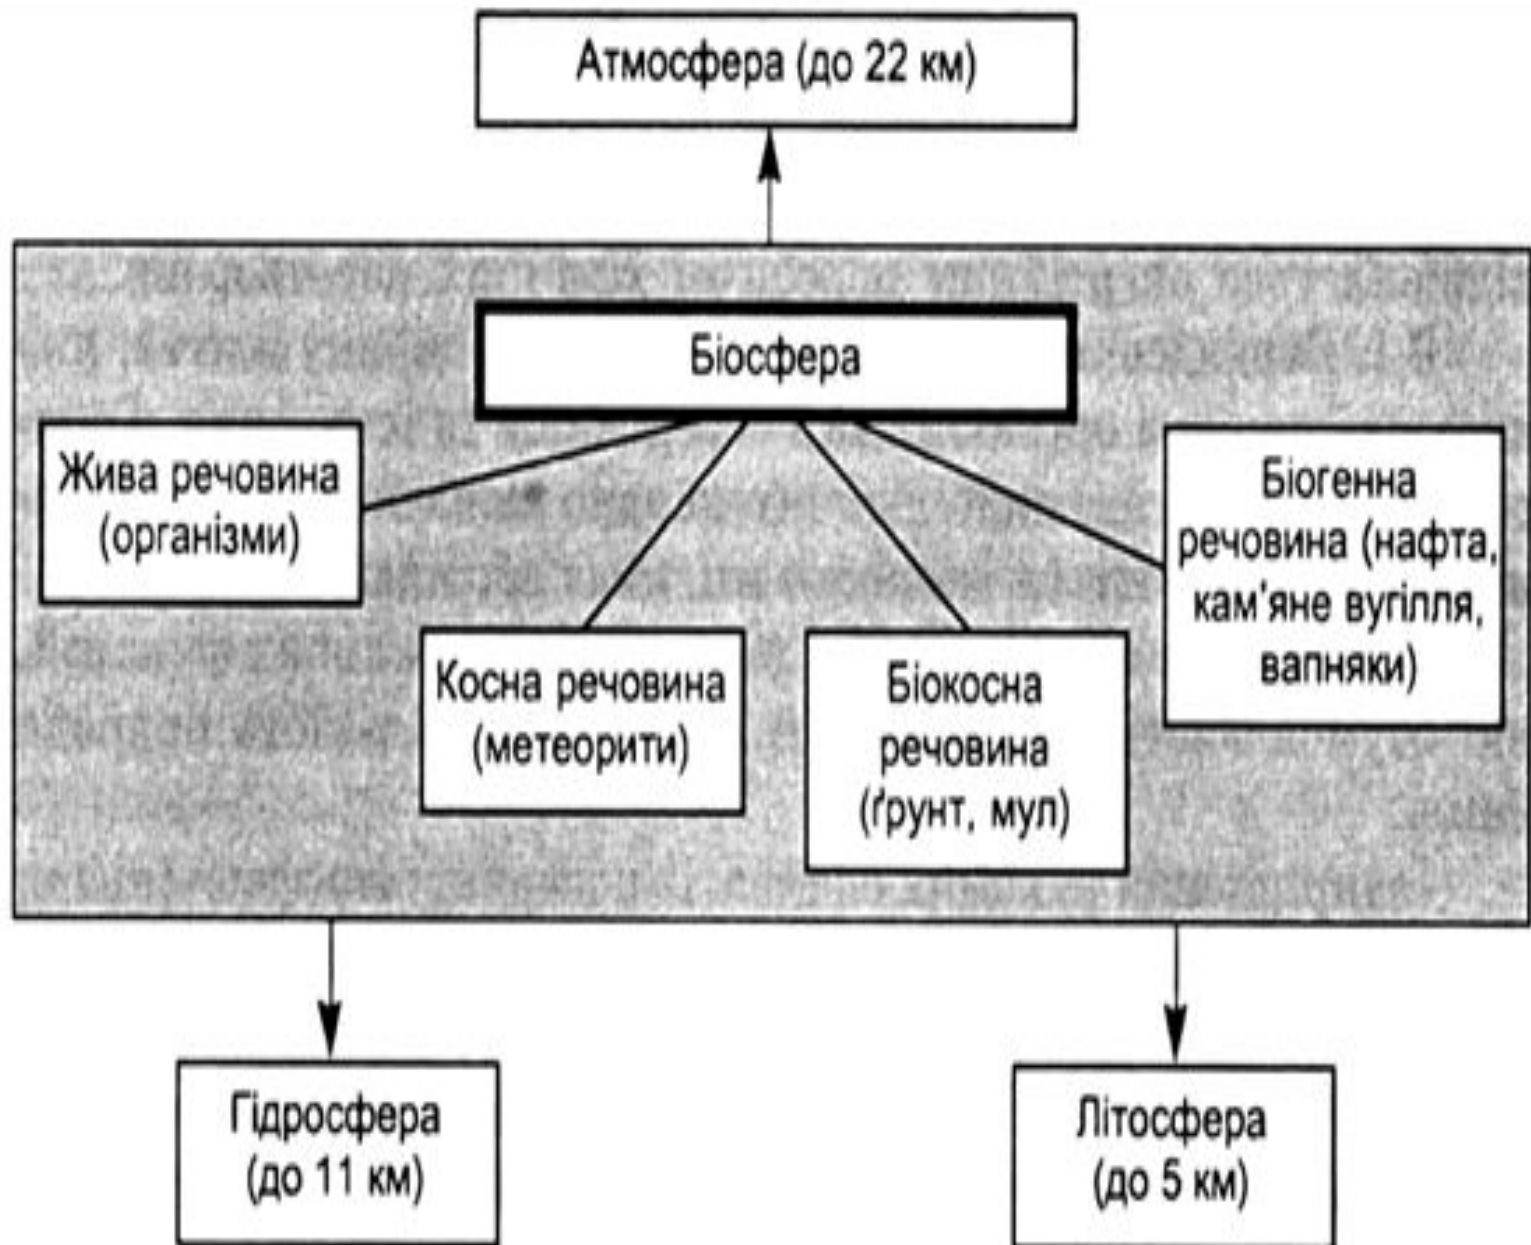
Атмосфера (до 22 км)

Біосфера

Жива речовина (організми)

Косна речовина (метеорити)

Біокосна речовина (ґрунт, мул)

Біогенна речовина (нафта, кам'яне вугілля, вапняки)

Гідросфера (до 11 км)

Літосфера (до 5 км)